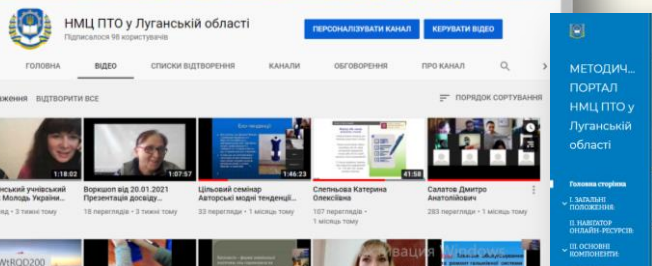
НМЦ ПТО у Луганській області
Підписалося 98 користувачів

ПЕРСОНАЛІЗУВАТИ КАНАЛ
КЕРУВАТИ ВІДЕО

ГОЛОВНА
ВІДЕО
СПИСКИ ВІДТВОРЕННЯ
КАНАЛИ
ОБГОВОРЕННЯ
ПРО КАНАЛ

ВАНТАЖЕННЯ
ВІДТВОРИТИ ВСЕ
ПОРЯДОК СОРТУВАННЯ

1:18:02
ський учнівський
Молодь України...
ів • 3 тижні тому

1:07:57
Воркшоп від 20.01.2021 Презентація досвіду...
18 переглядів • 3 тижні тому

1:46:23
Цільовий семінар Авторські модні тенденції...
32 перегляди • 1 місяць тому

41:58
Слепньова Катерина Олексіївна
107 переглядів • 1 місяць тому

Салатов Дмитро Анатолійович
283 перегляди • 1 місяць тому

Активація Windows

МЕТОДИЧ... ПОРТАЛ НМЦ ПТО у Луганській області

Головна сторінка
І. ЗАГАЛЬНІ ПОЛОЖЕННЯ
ІІ. НАВІГАТОР ОНЛАЙН-РЕСУРСІВ:
ІІІ. ОСНОВНІ КОМПОНЕНТИ: